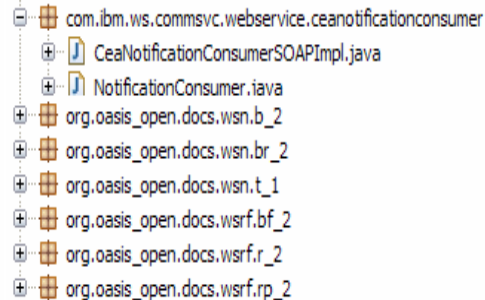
com.ibm.ws.commsvc.webservice.ceanotificationconsumer
CeaNotificationConsumerSOAPImpl.java
NotificationConsumer.java
org.oasis_open.docs.wsn.b_2
org.oasis_open.docs.wsn.br_2
org.oasis_open.docs.wsn.t_1
org.oasis_open.docs.wsrf.bf_2
org.oasis_open.docs.wsrf.r_2
org.oasis_open.docs.wsrf.rp_2